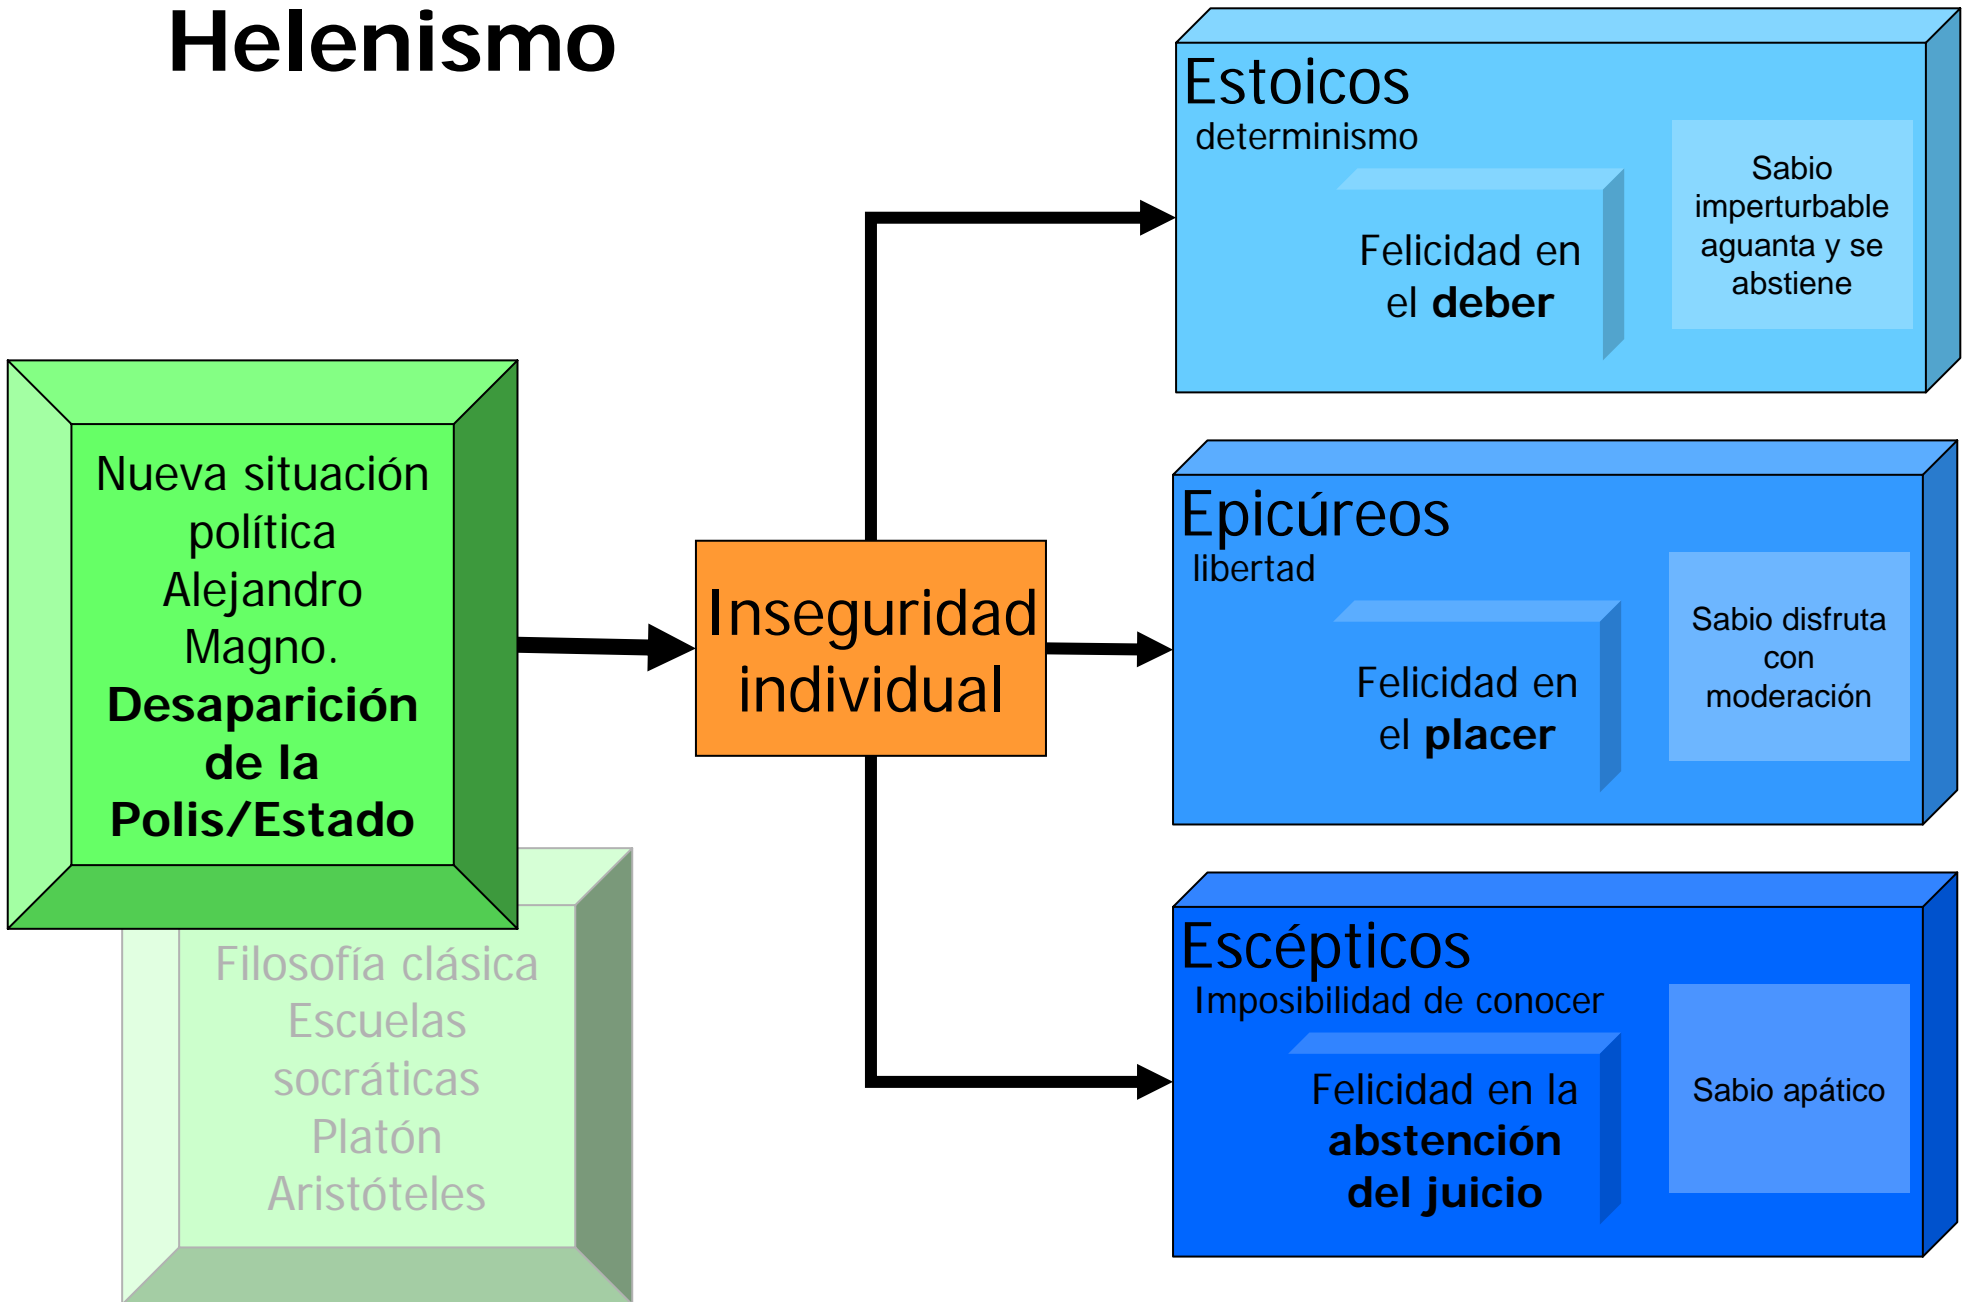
Helenismo

Nueva situación política Alejandro Magno. **Desaparición de la Polis/Estado**

Filosofía clásica
Escuelas socráticas
Platón
Aristóteles

Inseguridad individual

Estoicos
determinismo
Felicidad en el **deber**
Sabio imperturbable aguanta y se abstiene

Epicúreos
libertad
Felicidad en el **placer**
Sabio disfruta con moderación

Escépticos
Imposibilidad de conocer
Felicidad en la **abstención del juicio**
Sabio apático